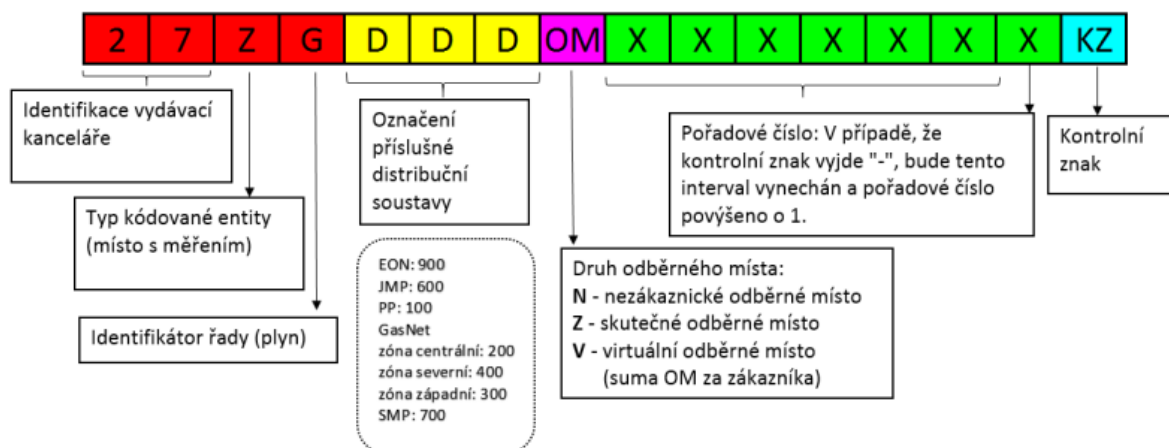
| 2 | 7 | Z | G | D | D | D | OM | X | X | X | X | X | X | X | KZ |
|---|---|---|---|---|---|---|---|---|---|---|---|---|---|---|---|

Identifikace vydávací kanceláře

Typ kódované entity (místo s měřením)

Identifikátor řady (plyn)

Označení příslušné distribuční soustavy

EON: 900
JMP: 600
PP: 100
GasNet
zóna centrální: 200
zóna severní: 400
zóna západní: 300
SMP: 700

Druh odběrného místa:
**N** - nezákaznické odběrné místo
**Z** - skutečné odběrné místo
**V** - virtuální odběrné místo (suma OM za zákazníka)

Pořadové číslo: V případě, že kontrolní znak vyjde "-", bude tento interval vynechán a pořadové číslo povýšeno o 1.

Kontrolní znak